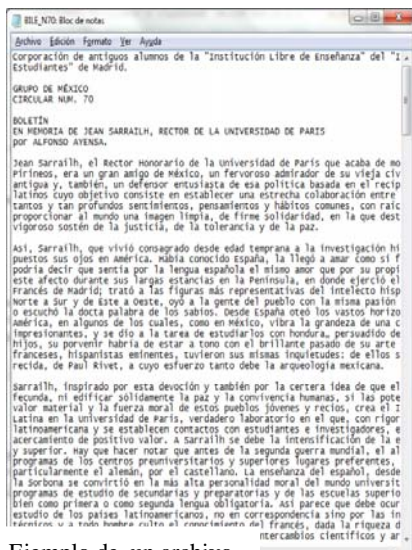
BILE_N70: Bloc de notas

Archivo Edición Formato Ver Ayuda

Corporación de antiguos alumnos de la "Institución Libre de Enseñanza" del "I Estudiantes" de Madrid.

GRUPO DE MÉXICO
CIRCULAR NUM. 70

BOLETÍN
EN MEMORIA DE JEAN SARRAILH, RECTOR DE LA UNIVERSIDAD DE PARIS
por ALFONSO AYENSA.

Jean Sarrailh, el Rector Honorario de la Universidad de París que acaba de mo Francia, era un gran amigo de México, un fervoroso admirador de su vieja civ antigua y, también, un defensor entusiasta de esa política basada en el recip latinos cuyo objetivo consiste en establecer una estrecha colaboración entre tantos y tan profundos sentimientos, pensamientos y hábitos comunes, con raíc proporcionar al mundo una imagen limpia, de firme solidaridad, en la que dest vigoroso sostén de la justicia, de la tolerancia y de la paz.

Así, Sarrailh, que vivió consagrado desde edad temprana a la investigación hi puestos sus ojos en América. Había conocido España, la llegó a amar como si f podría decir que sentía por la lengua española el mismo amor que por su propi este afecto durante sus largas estancias en la Península, en donde ejerció el Francés de Madrid; trató a las figuras más representativas del intelecto hisp Norte a Sur y de Este a Oeste, oyó a la gente del pueblo con la misma pasión o escuchó la docta palabra de los sabios. Desde España otéó los vastos horizo América, en algunos de los cuales, como en México, vibra la grandeza de una c impresionantes, y se dio a la tarea de estudiarlos con hondura, persuadido de hijos, su porvenir habría de estar a tono con el brillante pasado de su arte franceses, hispanistas eminentes, tuvieron sus mismas inquietudes: de ellos s recida, de Paul Rivet, a cuyo esfuerzo tanto debe la arqueología mexicana.

Sarrailh, inspirado por esta devoción y también por la certera idea de que el fecunda, ni edificar sólidamente la paz y la convivencia humanas, si las pote valor material y la fuerza moral de estos pueblos jóvenes y recios, crea el I Latina en la Universidad de París, verdadero laboratorio en el que, con rigor latinoamericana y se establecen contactos con estudiantes e investigadores, acercamiento de positivo valor. A Sarrailh se debe la intensificación de la e y superior. Hay que hacer notar que antes de la segunda guerra mundial, el el programas de los centros preuniversitarios y superiores lugares preferentes, particularmente el alemán, por el castellano. La enseñanza del español, desde la Sorbona se convirtió en la más alta personalidad moral del mundo universit programas de estudio de secundarias y preparatorias y de las escuelas superio bien como primera o como segunda lengua obligatoria. Así parece que debe ocur estudio de los países latinoamericanos, no en correspondencia sino por las in técnicos y a todo hombre culto el conocimiento del francés, dada la riqueza d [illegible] intercambios científicos y ar

Ejemplo de un archivo